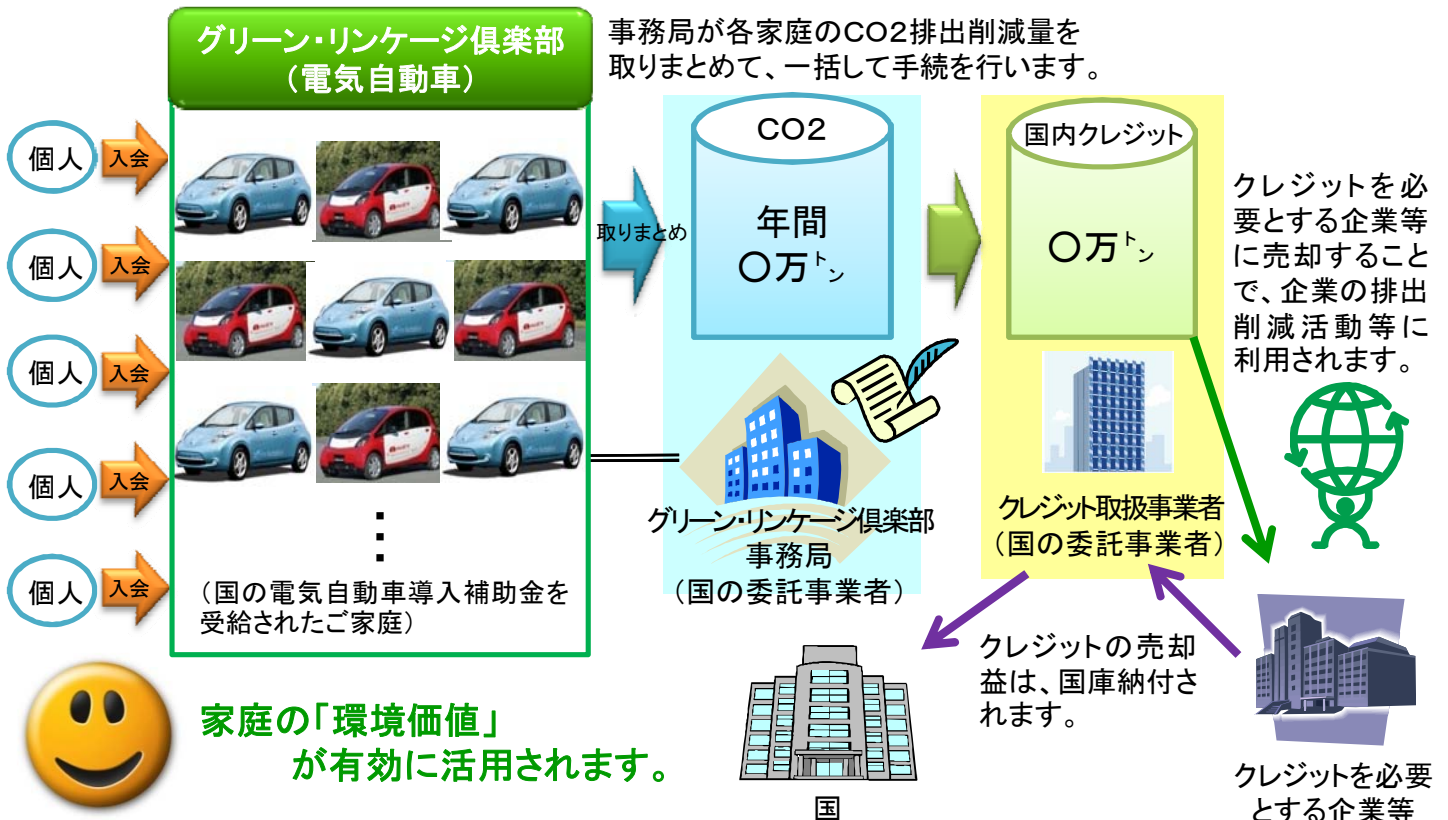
グリーン・リンケージ倶楽部（電気自動車）

事務局が各家庭のCO2排出削減量を取りまとめて、一括して手続を行います。

個人 入会
個人 入会
個人 入会
個人 入会
個人 入会

（国の電気自動車導入補助金を受給されたご家庭）

取りまとめ

CO2
年間
〇万トン

グリーン・リンケージ倶楽部
事務局
（国の委託事業者）

国内クレジット
〇万トン

クレジット取扱事業者
（国の委託事業者）

クレジットを必要とする企業等に売却することで、企業の排出削減活動等に利用されます。

クレジットの売却益は、国庫納付されます。

国

クレジットを必要とする企業等

家庭の「環境価値」が有効に活用されます。